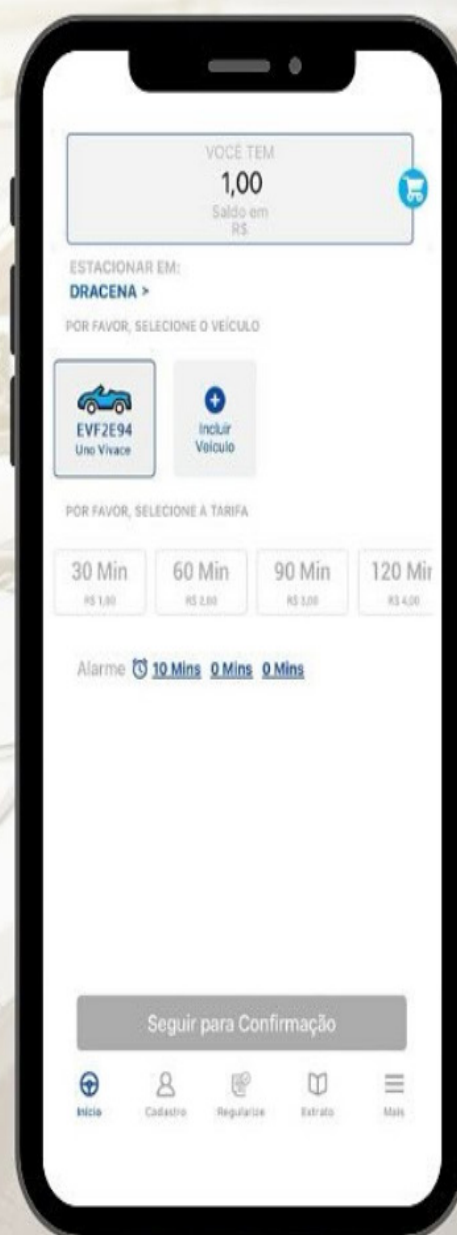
VOCÊ TEM
1,00
Saldo em
R$

ESTACIONAR EM:
DRACENA >

POR FAVOR, SELECIONE O VEÍCULO

EVF2E94
Uno Vivace

Incluir
Veículo

POR FAVOR, SELECIONE A TARIFA

30 Min
R$ 1,00

60 Min
R$ 2,00

90 Min
R$ 3,00

120 Mi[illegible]
R$ 4,00

Alarme 10 Mins 0 Mins 0 Mins

Seguir para Confirmação

Início Cadastro Regularize Extrato Mais